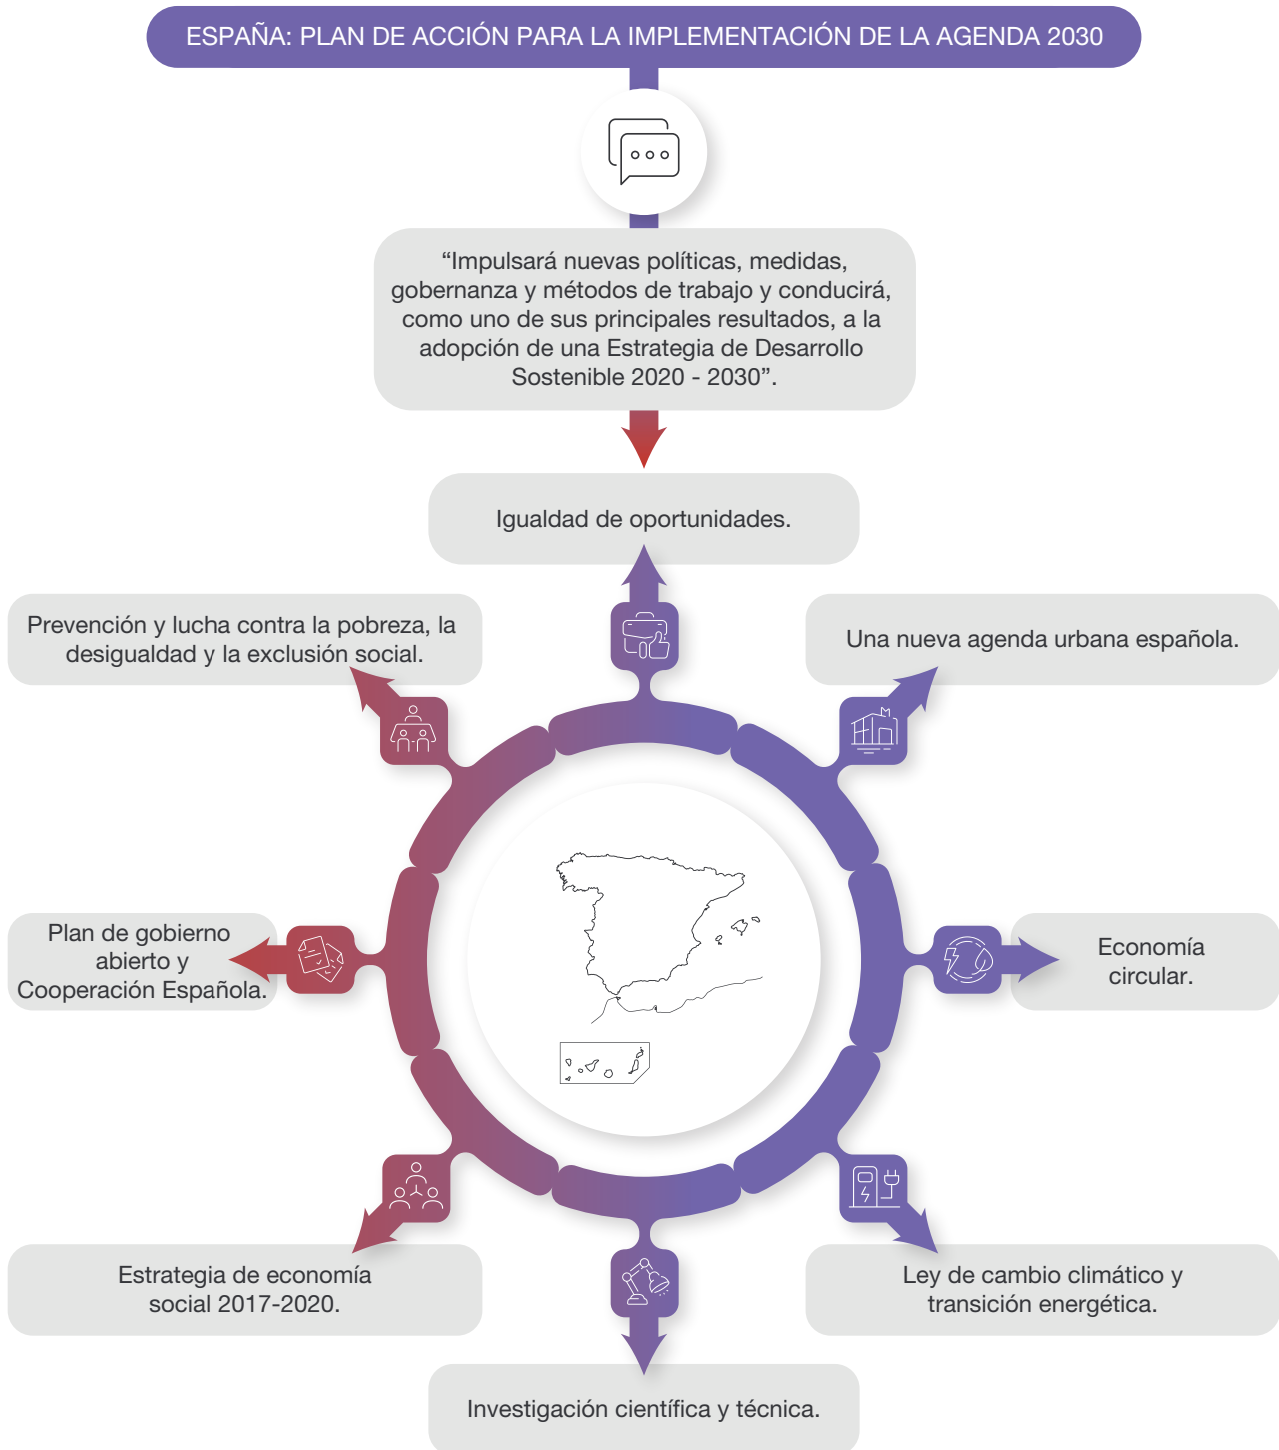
ESPAÑA: PLAN DE ACCIÓN PARA LA IMPLEMENTACIÓN DE LA AGENDA 2030

“Impulsará nuevas políticas, medidas, gobernanza y métodos de trabajo y conducirá, como uno de sus principales resultados, a la adopción de una Estrategia de Desarrollo Sostenible 2020 - 2030”.

Igualdad de oportunidades.

Prevención y lucha contra la pobreza, la desigualdad y la exclusión social.

Una nueva agenda urbana española.

Plan de gobierno abierto y Cooperación Española.

Economía circular.

Estrategia de economía social 2017-2020.

Ley de cambio climático y transición energética.

Investigación científica y técnica.